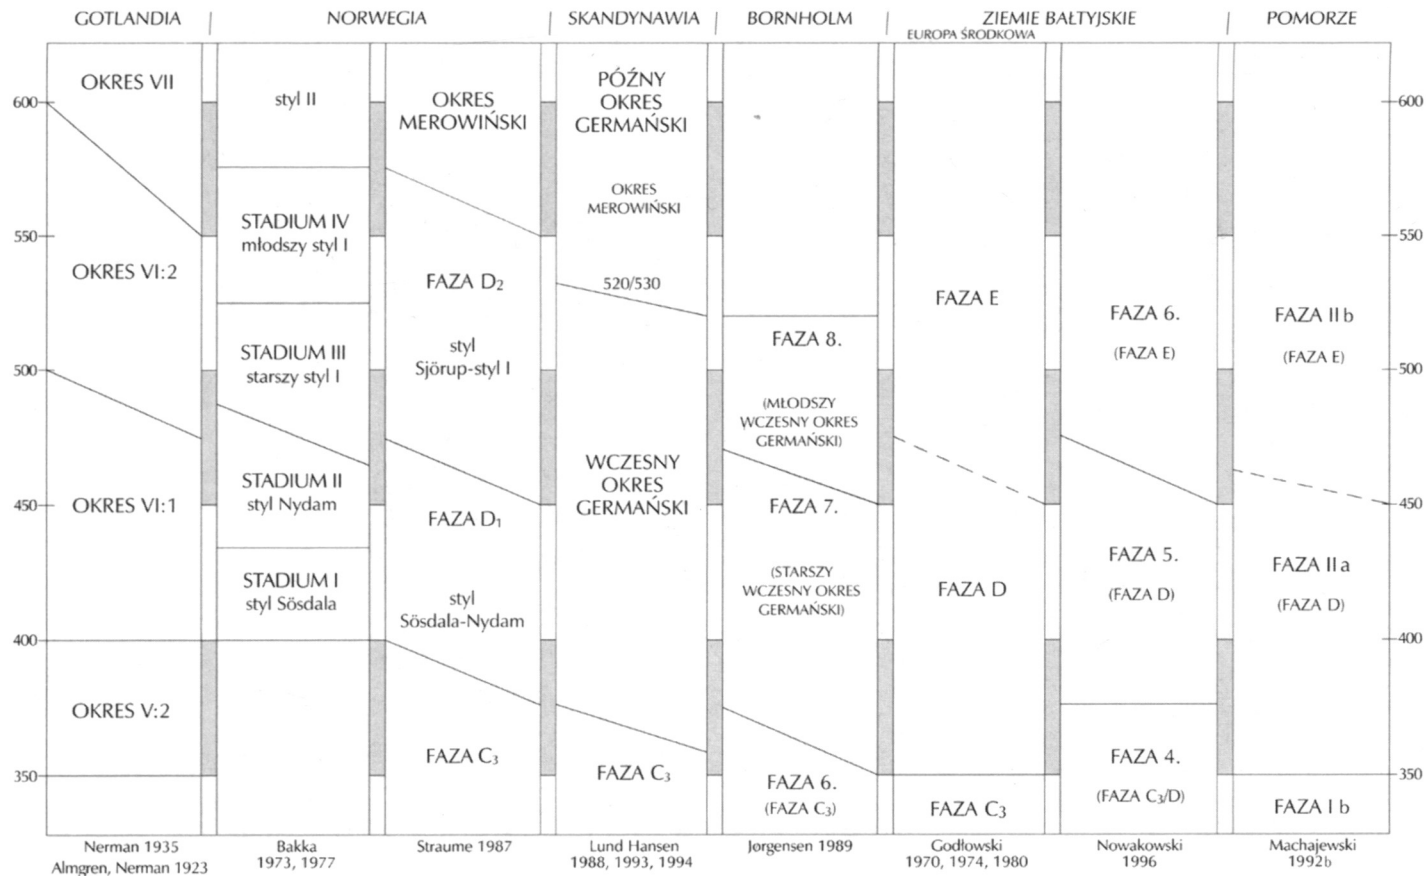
| GOTLANDIA | NORWEGIA | | SKANDYNAWIA | BORNHOLM | ZIEMIE BAŁTYJSKIE EUROPA ŚRODKOWA | | POMORZE |
|---|---|---|---|---|---|---|---|
| OKRES VII | styl II | OKRES MEROWIŃSKI | PÓŹNY OKRES GERMAŃSKI | | | | |
| OKRES VI:2 | STADIUM IV młodszy styl I | FAZA $D_2$ | OKRES MEROWIŃSKI 520/530 | | FAZA E | | |
| | STADIUM III starszy styl I | styl Sjörup-styl I | | FAZA 8. (MŁODSZY WCZESNY OKRES GERMAŃSKI) | | FAZA 6. (FAZA E) | FAZA II b (FAZA E) |
| OKRES VI:1 | STADIUM II styl Nydam | FAZA $D_1$ | WCZESNY OKRES GERMAŃSKI | FAZA 7. | | | |
| | STADIUM I styl Sösdala | styl Sösdala-Nydam | | (STARSZY WCZESNY OKRES GERMAŃSKI) | FAZA D | FAZA 5. (FAZA D) | FAZA II a (FAZA D) |
| OKRES V:2 | | FAZA $C_3$ | FAZA $C_3$ | FAZA 6. (FAZA $C_3$) | FAZA $C_3$ | FAZA 4. (FAZA $C_3$/D) | FAZA I b |
| Nerman 1935 Almgren, Nerman 1923 | Bakka 1973, 1977 | Straume 1987 | Lund Hansen 1988, 1993, 1994 | Jørgensen 1989 | Godłowski 1970, 1974, 1980 | Nowakowski 1996 | Machajewski 1992b |

600
550
500
450
400
350